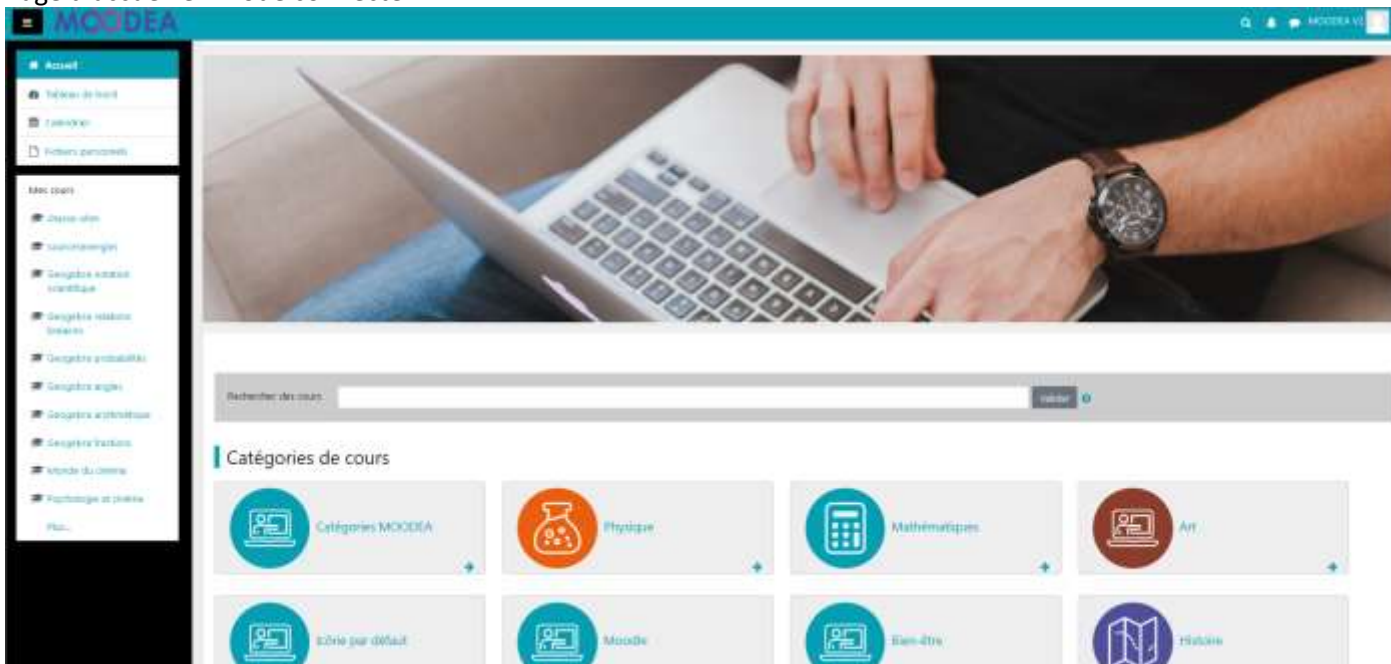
MOODEA

MOODEA V2

Accueil
Tableau de bord
Calendrier
Fichiers personnels

Mes cours
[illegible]
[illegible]
Geogebra notation scientifique
Geogebra relations linéaires
Geogebra probabilités
Geogebra angles
Geogebra arithmétique
Geogebra fractions
Monde du cinéma
Psychologie et cinéma
Plus...

Rechercher des cours
Valider

Catégories de cours

Catégories MOODEA
Physique
Mathématiques
Art
Divers par défaut
Moodle
Bien-être
Histoire